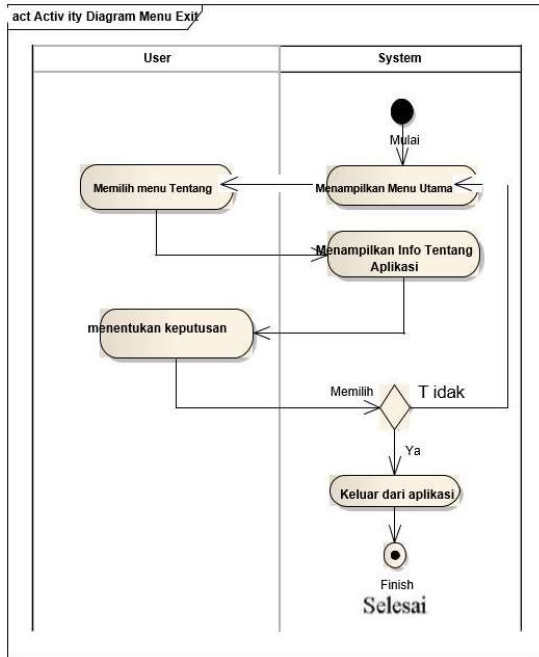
act Activ ity Diagram Menu Exit

User

System

Mulai

Memilih menu Tentang

Menampilkan Menu Utama

Menampilkan Info Tentang Aplikasi

menentukan keputusan

Memilih

T idak

Ya

Keluar dari aplikasi

Finish

Selesai